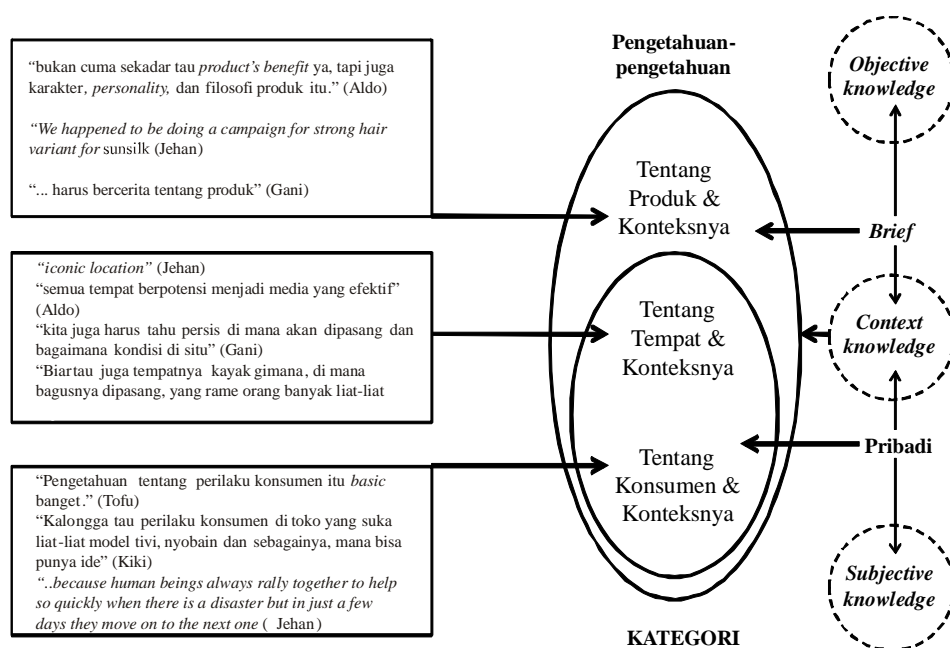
"bukan cuma sekadar tau *product's benefit* ya, tapi juga karakter, *personality*, dan filosofi produk itu." (Aldo)

*"We happened to be doing a campaign for strong hair variant for* sunsilk (Jehan)

"... harus bercerita tentang produk" (Gani)

*"iconic location"* (Jehan)
"semua tempat berpotensi menjadi media yang efektif" (Aldo)
"kita juga harus tahu persis di mana akan dipasang dan bagaimana kondisi di situ" (Gani)
"Biartau juga tempatnya kayak gimana, di mana bagusnya dipasang, yang rame orang banyak liat-liat

"Pengetahuan tentang perilaku konsumen itu *basic* banget." (Tofu)
"Kalongga tau perilaku konsumen di toko yang suka liat-liat model tivi, nyobain dan sebagainya, mana bisa punya ide" (Kiki)
*"..because human beings always rally together to help so quickly when there is a disaster but in just a few days they move on to the next one* ( Jehan)

Pengetahuan-pengetahuan

Tentang Produk & Konteksnya

Tentang Tempat & Konteksnya

Tentang Konsumen & Konteksnya

KATEGORI

*Objective knowledge*

*Brief*

*Context knowledge*

Pribadi

*Subjective knowledge*